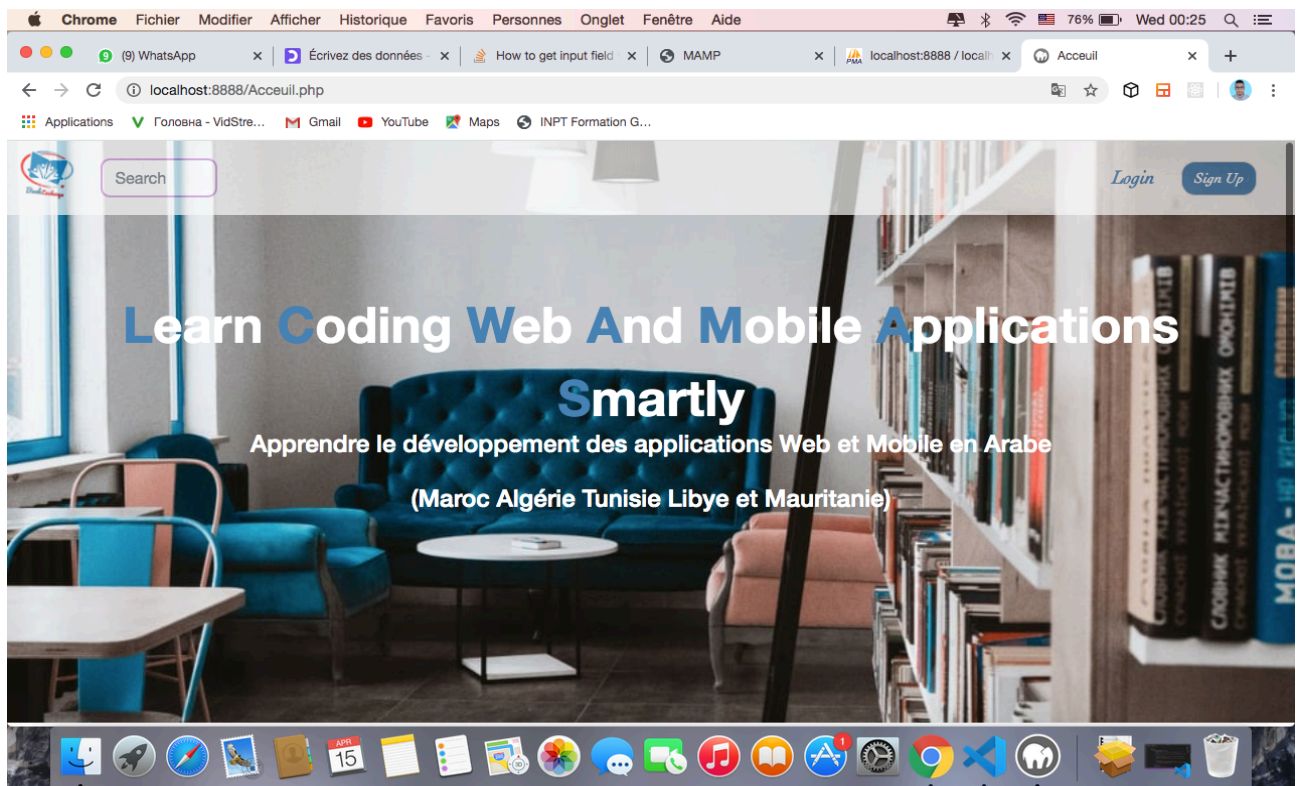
Chrome Fichier Modifier Afficher Historique Favoris Personnes Onglet Fenêtre Aide

76% Wed 00:25

(9) WhatsApp
Écrivez des données
How to get input field
MAMP
localhost:8888 / localh
Acceuil

localhost:8888/Acceuil.php

Applications
Головна - VidStre...
Gmail
YouTube
Maps
INPT Formation G...

Search

Login
Sign Up

Learn Coding Web And Mobile Applications Smartly

Apprendre le développement des applications Web et Mobile en Arabe

(Maroc Algérie Tunisie Libye et Mauritanie)

APR
15